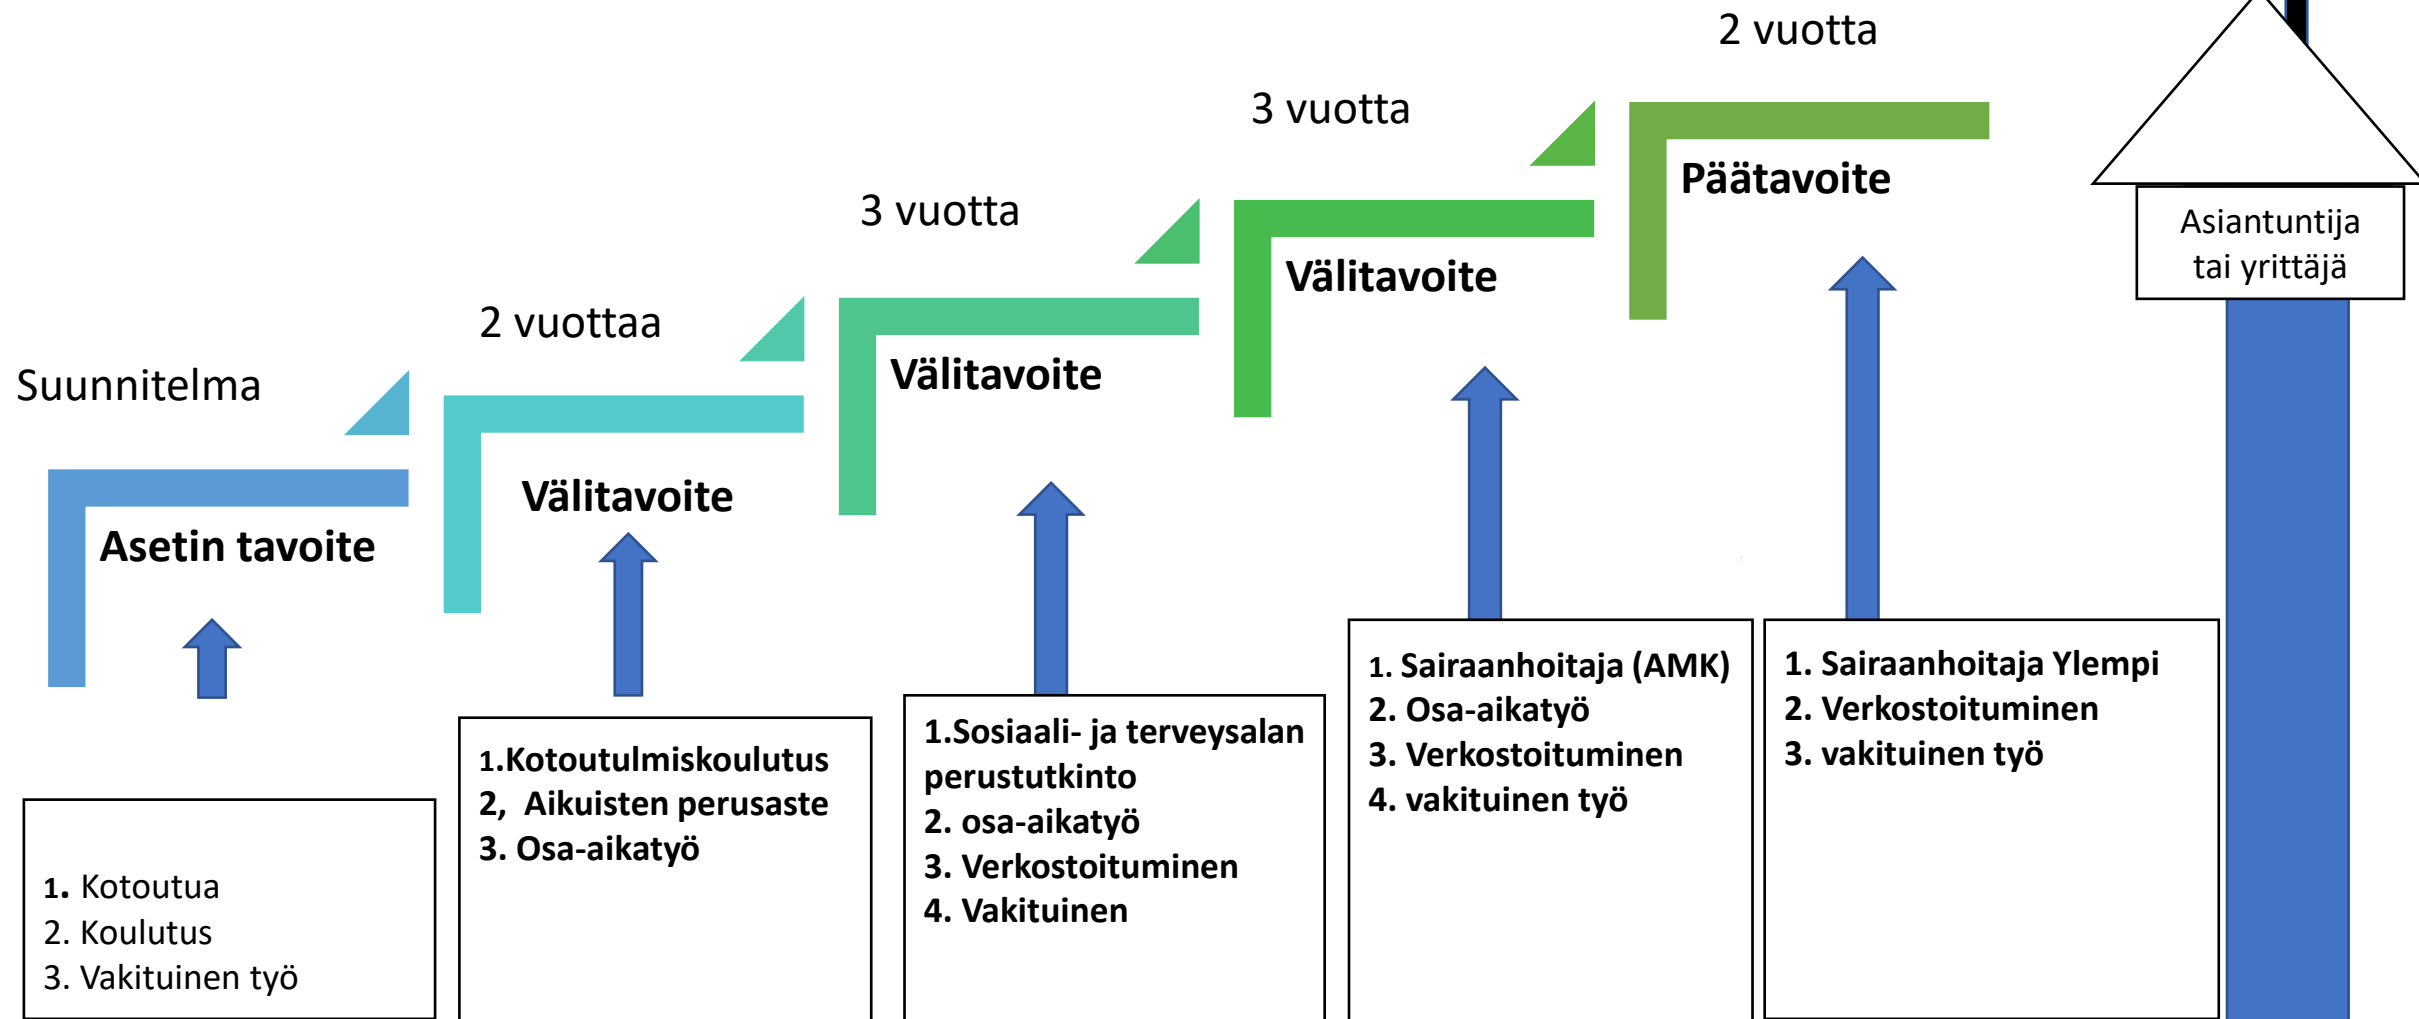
2 vuotta

3 vuotta

Päätavoite

Asiantuntija tai yrittäjä

3 vuotta

Välitavoite

2 vuottaa

Välitavoite

Suunnitelma

Välitavoite

Asetin tavoite

1. Kotoutua
2. Koulutus
3. Vakituinen työ

1.Kotoutulmiskoulutus
2, Aikuisten perusaste
3. Osa-aikatyö

1.Sosiaali- ja terveysalan perustutkinto
2. osa-aikatyö
3. Verkostoituminen
4. Vakituinen

1. Sairaanhoitaja (AMK)
2. Osa-aikatyö
3. Verkostoituminen
4. vakituinen työ

1. Sairaanhoitaja Ylempi
2. Verkostoituminen
3. vakituinen työ